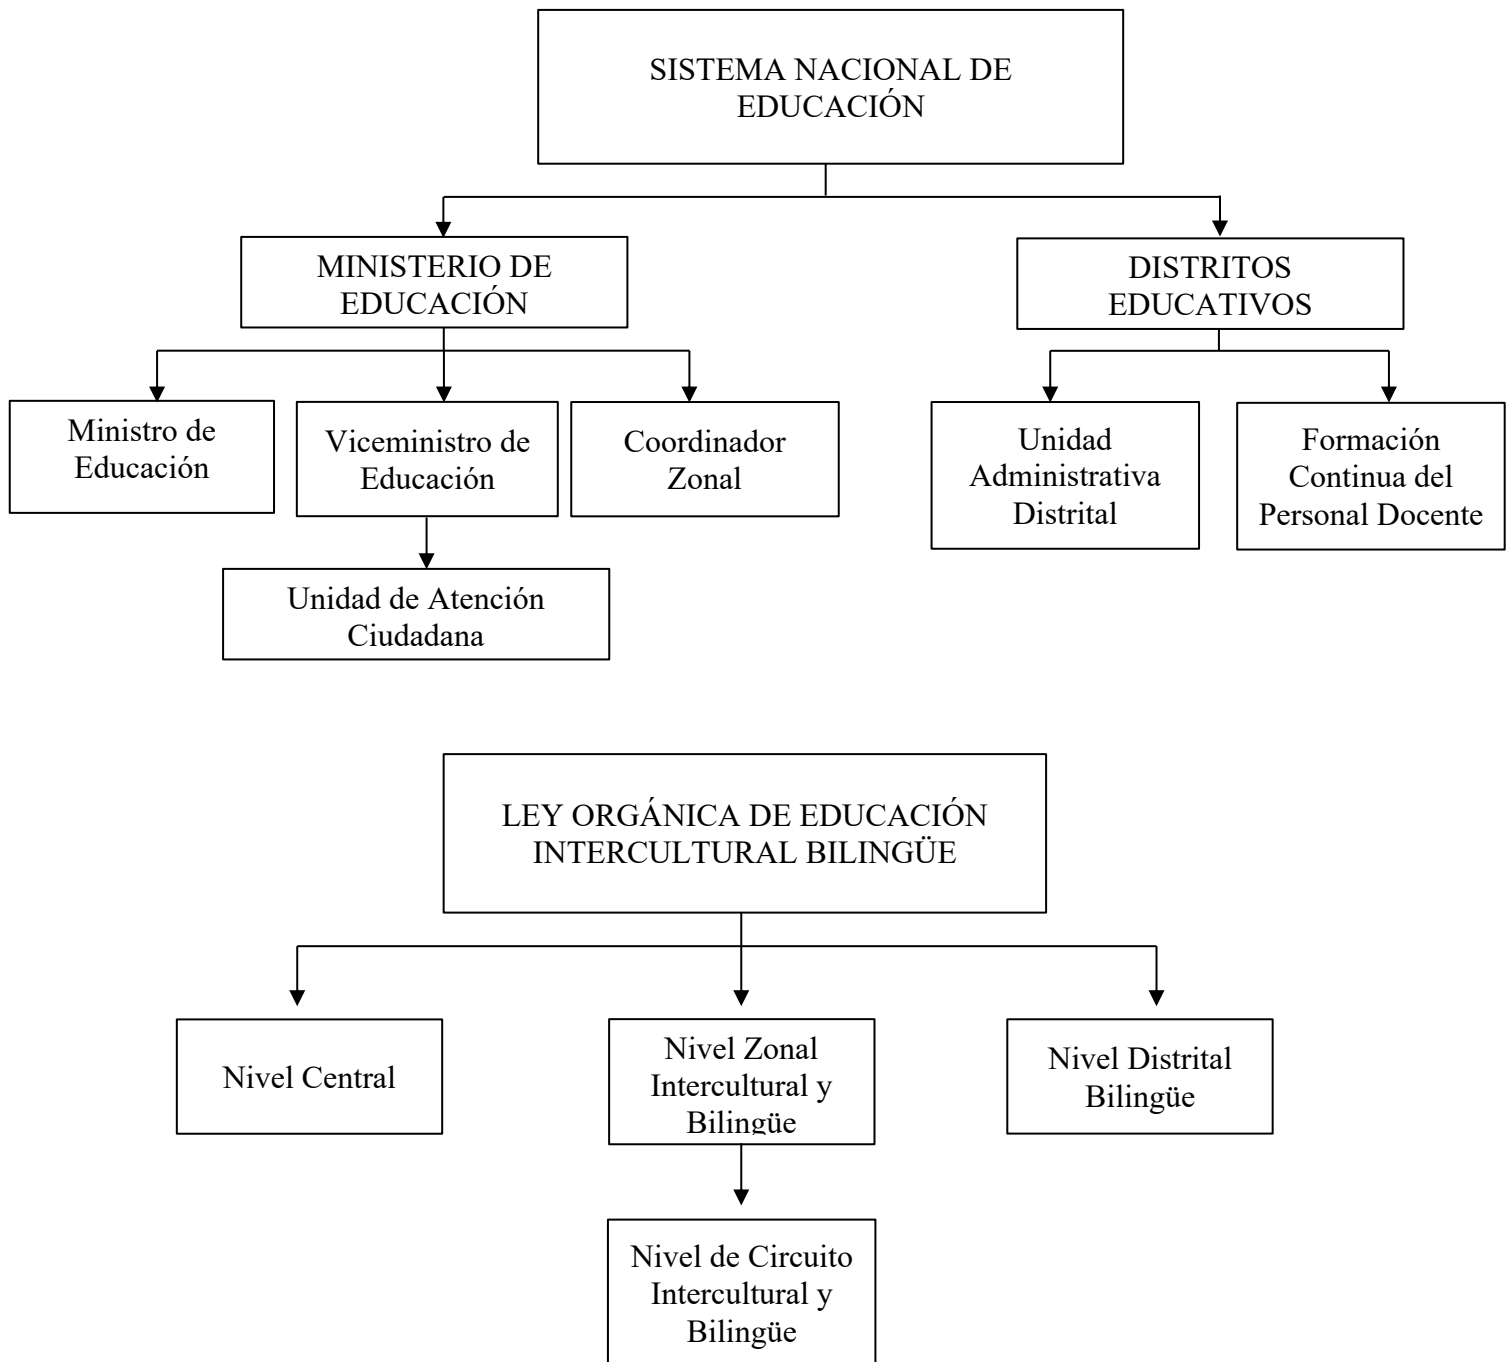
SISTEMA NACIONAL DE EDUCACIÓN

MINISTERIO DE EDUCACIÓN

DISTRITOS EDUCATIVOS

Ministro de Educación

Viceministro de Educación

Coordinador Zonal

Unidad de Atención Ciudadana

Unidad Administrativa Distrital

Formación Continua del Personal Docente

LEY ORGÁNICA DE EDUCACIÓN INTERCULTURAL BILINGÜE

Nivel Central

Nivel Zonal Intercultural y Bilingüe

Nivel Distrital Bilingüe

Nivel de Circuito Intercultural y Bilingüe